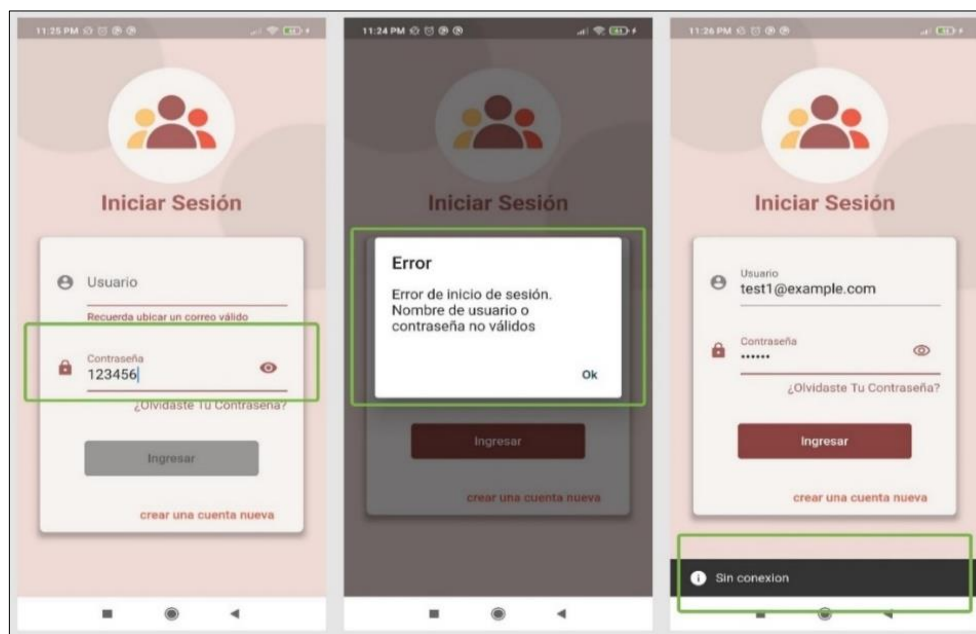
11:25 PM

Iniciar Sesión

Usuario

Recuerda ubicar un correo válido

Contraseña
123456

¿Olvidaste Tu Contraseña?

Ingresar

crear una cuenta nueva

11:24 PM

Iniciar Sesión

Error

Error de inicio de sesión. Nombre de usuario o contraseña no válidos

Ok

Ingresar

crear una cuenta nueva

11:26 PM

Iniciar Sesión

Usuario
test1@example.com

Contraseña
••••••

¿Olvidaste Tu Contraseña?

Ingresar

crear una cuenta nueva

Sin conexion